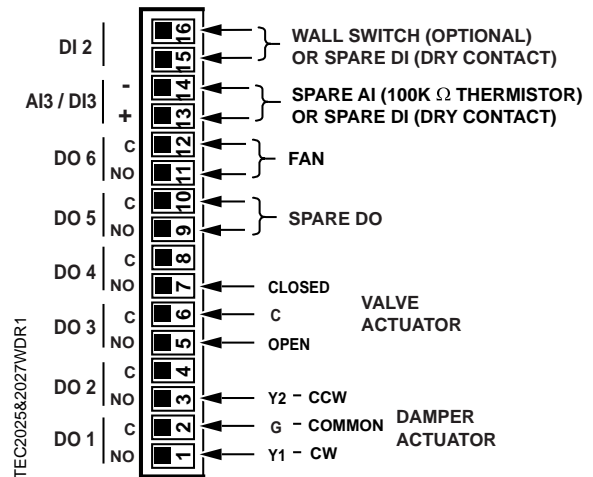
DI 2

AI3 / DI3 - +

DO 6 C NO

DO 5 C NO

DO 4 C NO

DO 3 C NO

DO 2 C NO

DO 1 C NO

16
15
14
13
12
11
10
9
8
7
6
5
4
3
2
1

WALL SWITCH (OPTIONAL) OR SPARE DI (DRY CONTACT)

SPARE AI (100K $\Omega$ THERMISTOR) OR SPARE DI (DRY CONTACT)

FAN

SPARE DO

CLOSED

C

OPEN

VALVE ACTUATOR

Y2 – CCW

G – COMMON

Y1 – CW

DAMPER ACTUATOR

TEC2025&2027WDR1